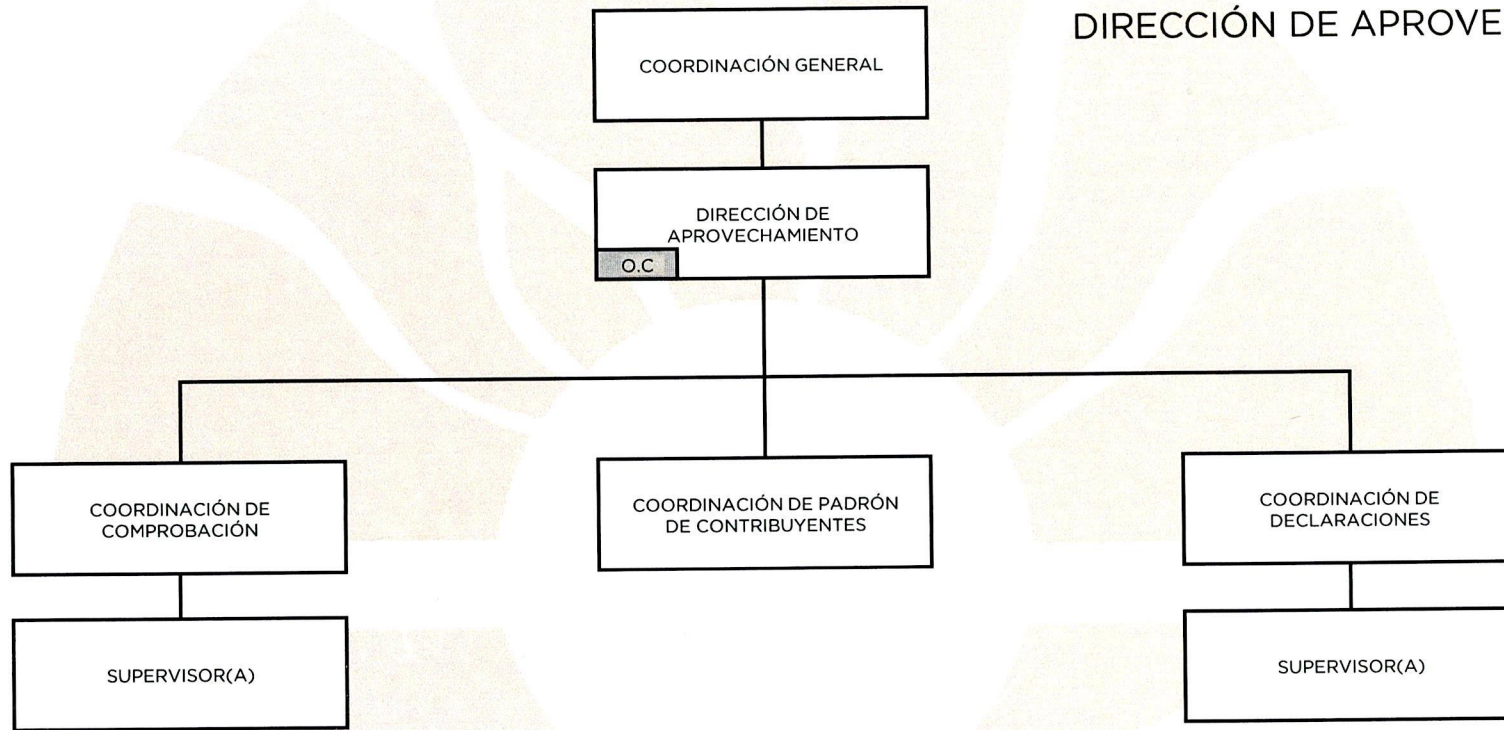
DIRECCIÓN DE APROVE

COORDINACIÓN GENERAL

DIRECCIÓN DE APROVECHAMIENTO

O.C

COORDINACIÓN DE COMPROBACIÓN

COORDINACIÓN DE PADRÓN DE CONTRIBUYENTES

COORDINACIÓN DE DECLARACIONES

SUPERVISOR(A)

SUPERVISOR(A)